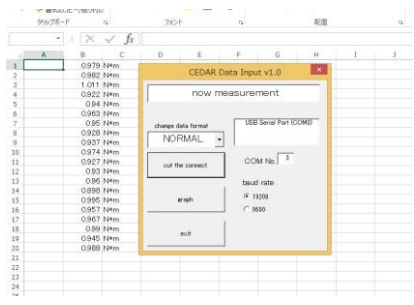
クリップボード　フォント　配置

fx

| | A | B | C | D | E | F | G | H | I | J |
|---|---|---|---|---|---|---|---|---|---|---|
| 1 | | 0.979 N*m | | | | | | | | |
| 2 | | 0.982 N*m | | | | | | | | |
| 3 | | 1.011 N*m | | | | | | | | |
| 4 | | 0.922 N*m | | | | | | | | |
| 5 | | 0.94 N*m | | | | | | | | |
| 6 | | 0.963 N*m | | | | | | | | |
| 7 | | 0.95 N*m | | | | | | | | |
| 8 | | 0.928 N*m | | | | | | | | |
| 9 | | 0.937 N*m | | | | | | | | |
| 10 | | 0.974 N*m | | | | | | | | |
| 11 | | 0.927 N*m | | | | | | | | |
| 12 | | 0.93 N*m | | | | | | | | |
| 13 | | 0.96 N*m | | | | | | | | |
| 14 | | 0.898 N*m | | | | | | | | |
| 15 | | 0.995 N*m | | | | | | | | |
| 16 | | 0.957 N*m | | | | | | | | |
| 17 | | 0.967 N*m | | | | | | | | |
| 18 | | 0.99 N*m | | | | | | | | |
| 19 | | 0.945 N*m | | | | | | | | |
| 20 | | 0.988 N*m | | | | | | | | |
| 21 | | | | | | | | | | |
| 22 | | | | | | | | | | |
| 23 | | | | | | | | | | |
| 24 | | | | | | | | | | |

CEDAR Data Input v1.0

now measurement

change data format
NORMAL

USB Serial Port (COM3)

cut the connect

COM No. 3

baud rate
19200
9600

graph

exit